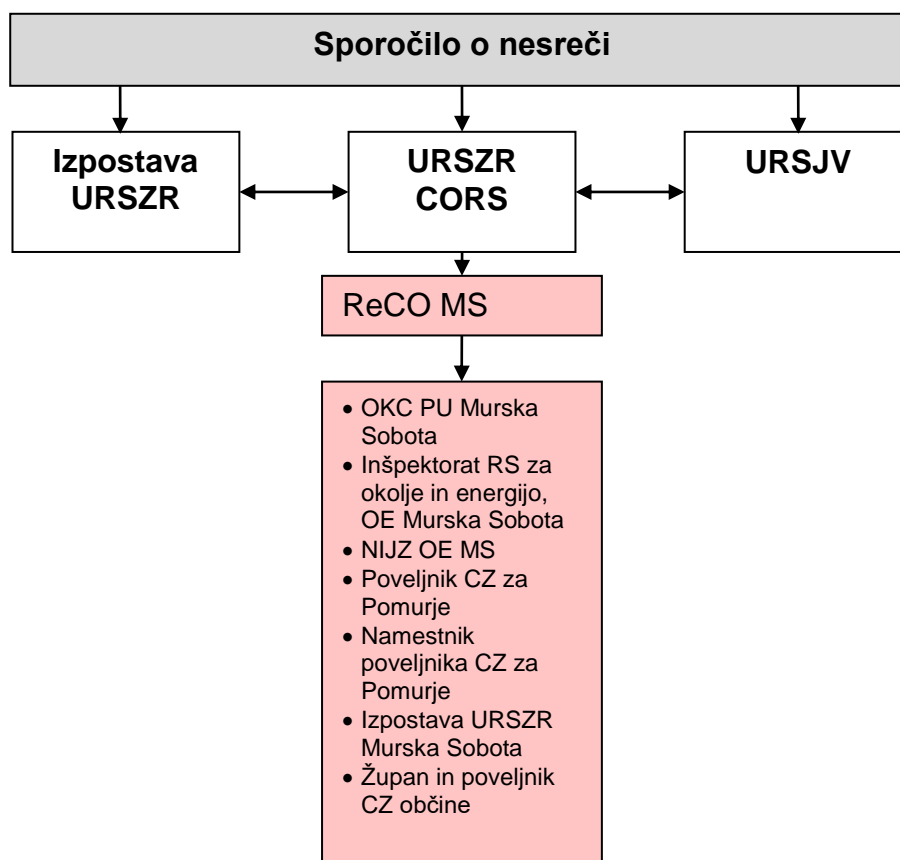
Sporočilo o nesreči

Izpostava URSZR

URSZR CORS

URSJV

ReCO MS

- OKC PU Murska Sobota
- Inšpektorat RS za okolje in energijo, OE Murska Sobota
- NIJZ OE MS
- Poveljnik CZ za Pomurje
- Namestnik poveljnika CZ za Pomurje
- Izpostava URSZR Murska Sobota
- Župan in poveljnik CZ občine